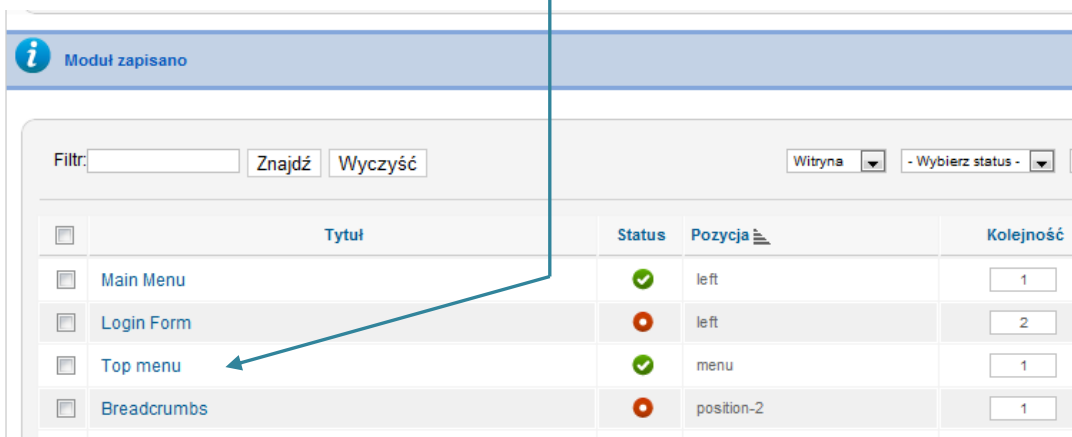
Moduł zapisano

Filtr: Znajdź Wyczyść

Witryna - Wybierz status -

| | Tytuł | Status | Pozycja | Kolejność |
|---|---|---|---|---|
| | Main Menu | | left | 1 |
| | Login Form | | left | 2 |
| | Top menu | | menu | 1 |
| | Breadcrumbs | | position-2 | 1 |